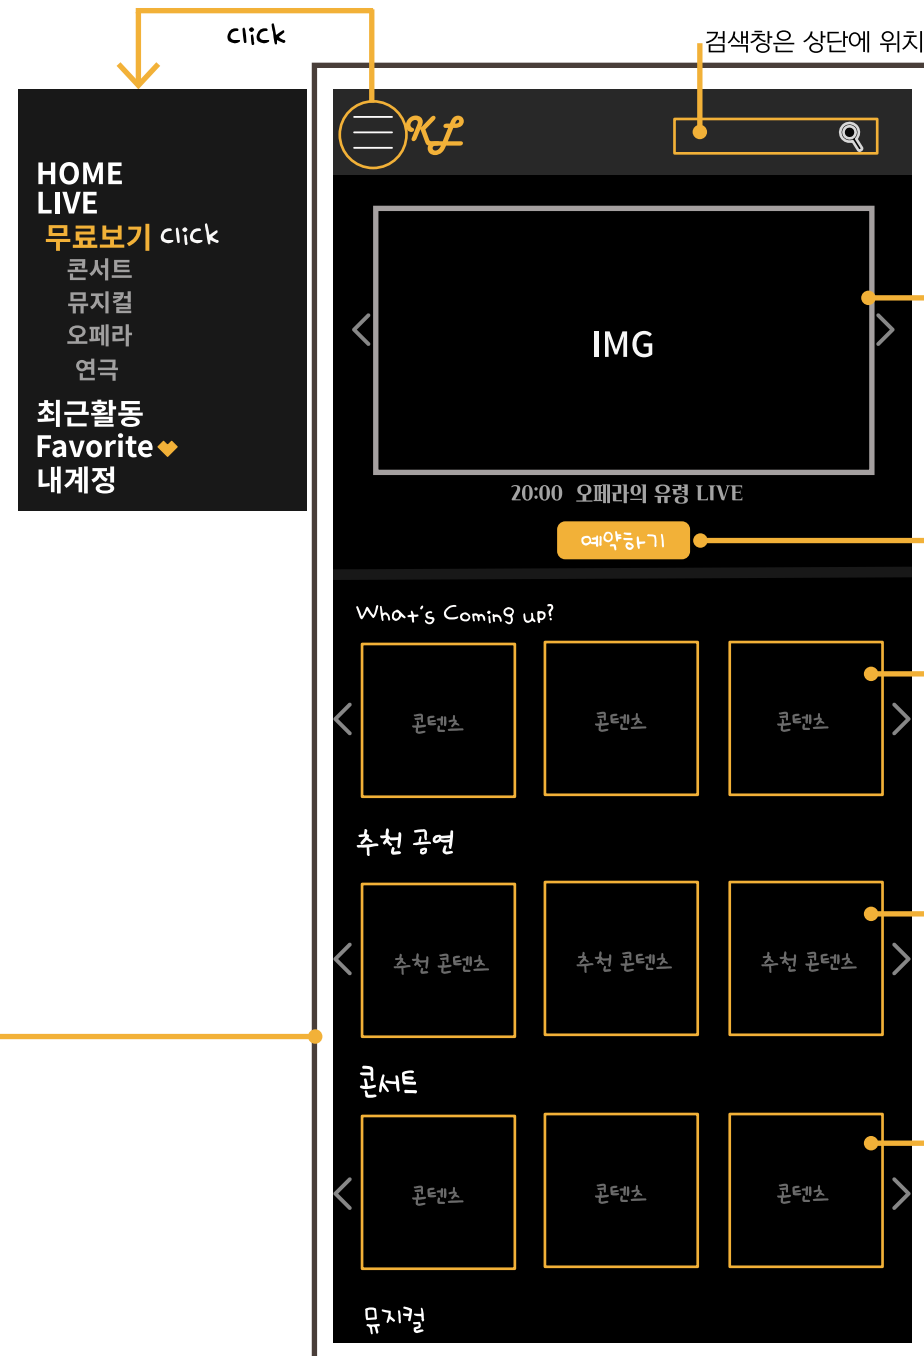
click

검색창은 상단에 위치

HOME
LIVE
무료보기 click
콘서트
뮤지컬
오페라
연극
최근활동
Favorite
내계정

KL

IMG

20:00 오페라의 유령 LIVE

예약하기

What's Coming up?

콘텐츠 | 콘텐츠 | 콘텐츠

추천 공연

추천 콘텐츠 | 추천 콘텐츠 | 추천 콘텐츠

콘서트

콘텐츠 | 콘텐츠 | 콘텐츠

뮤지컬